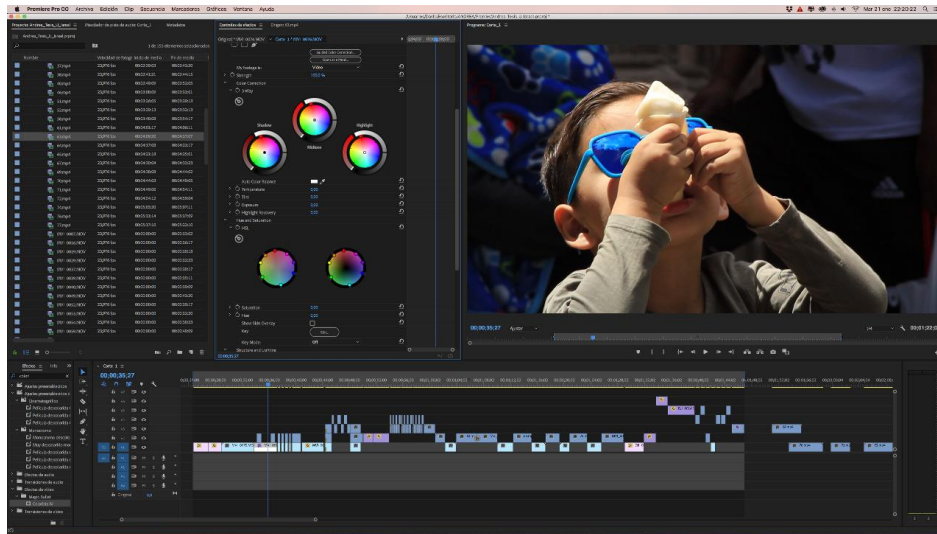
Premiere Pro CC Archivo Edición Clip Secuencia Marcadores Gráficos Ventana Ayuda

Mar 21 ene 22:20:22

Proyecto: Archivo_Tesis_1_6mnl
Mezclador de pista de audio: Corte_1
Metadatos

Controles de efecto
Origen: 01.mp4

Programa: Corte_1

Nombre
Velocidad de fotog.
Inicio de medios
Fin de medios

23,976 fps

Color Correction

Shadow
Midtones
Highlight

Auto Color Balance
Temperature
Tint
Exposure
Highlight Recovery

Hue Sat Saturation
HSL

Saturation
Hue
Show Slide Overlay
Key
Key Mode
Structure and Lighting

00;00;35;27
Ajustar

00;01;22;0

Corte_1
00;00;35;27